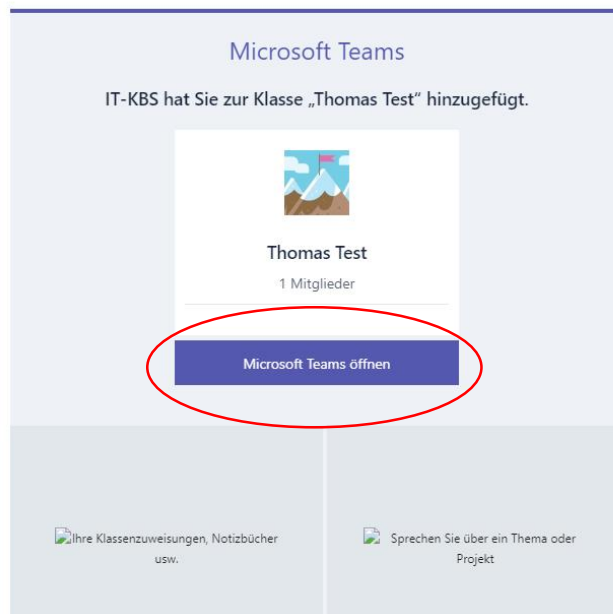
Microsoft Teams

IT-KBS hat Sie zur Klasse „Thomas Test" hinzugefügt.

Thomas Test

1 Mitglieder

Microsoft Teams öffnen

Ihre Klassenzuweisungen, Notizbücher usw.

Sprechen Sie über ein Thema oder Projekt